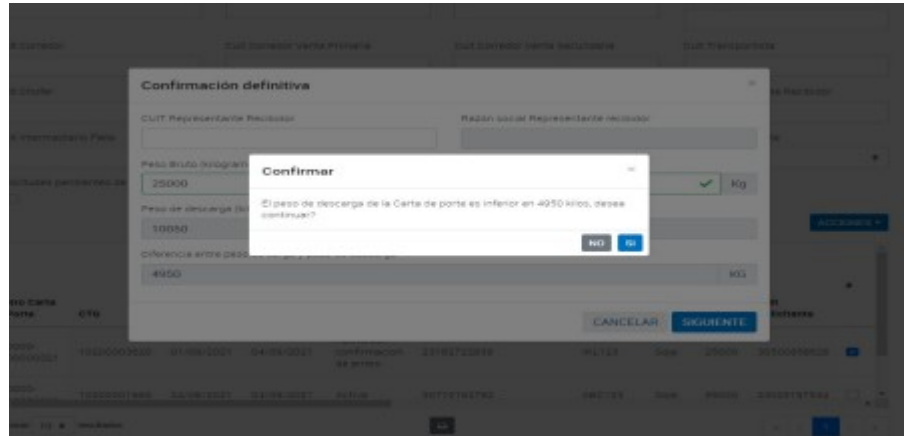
Confirmación definitiva

CUIT Representante Recibidor

Razón social Representante recibidor

Peso Bruto (kilogramos)

25000

Kg

Peso de descarga

10050

Diferencia entre pesos

4950

KG

Confirmar

El peso de descarga de la Carta de porte es inferior en 4950 kilos, desea continuar?

NO

SI

CANCELAR

SIGUIENTE

CTG

ACCIONES